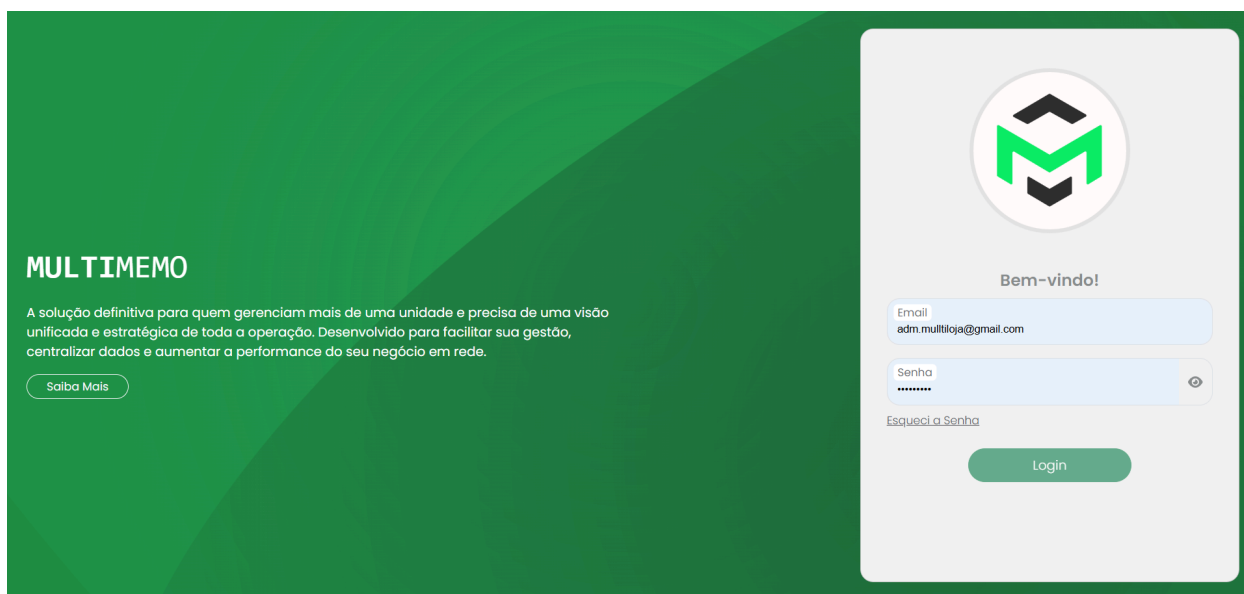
MULTIMEMO

A solução definitiva para quem gerenciam mais de uma unidade e precisa de uma visão unificada e estratégica de toda a operação. Desenvolvido para facilitar sua gestão, centralizar dados e aumentar a performance do seu negócio em rede.

Saiba Mais

Bem-vindo!

Email
adm.multtiloja@gmail.com

Senha
•••••••••

Esqueci a Senha

Login